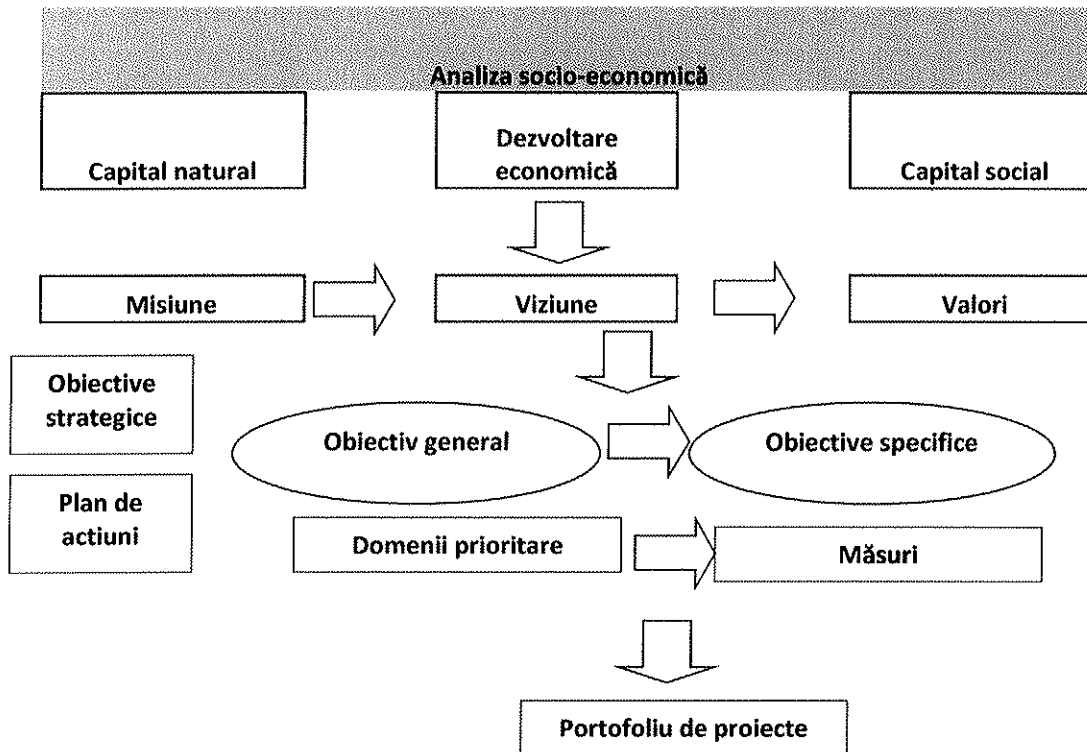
Analiza socio-economică

Capital natural

Dezvoltare economică

Capital social

Misiune

Viziune

Valori

Obiective strategice

Obiectiv general

Obiective specifice

Plan de actiuni

Domenii prioritare

Măsuri

Portofoliu de proiecte